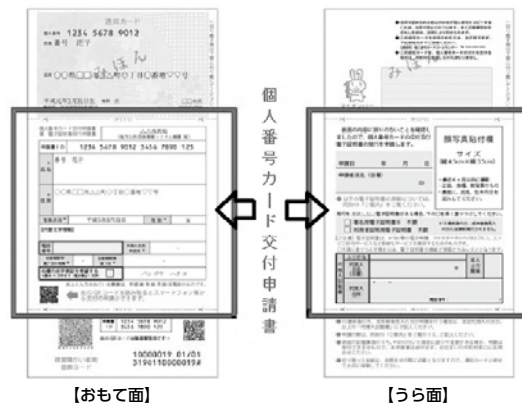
通知カード

1234 5678 9012

番号 花子

みほん

〇〇県〇〇市〇〇町〇丁目〇番地〇〇号

平成〇〇年〇月〇日生

1234 5678 9012 3456 7890 125

番号 花子

〇〇県〇〇市〇〇町〇丁目〇番地〇〇号

平成〇〇年〇月〇日

バンゴウ ハナコ

10000019 01/01
5199110000019#

個人番号カード交付申請書

みほん

顔写真貼付欄

サイズ

【おもて面】

【うら面】